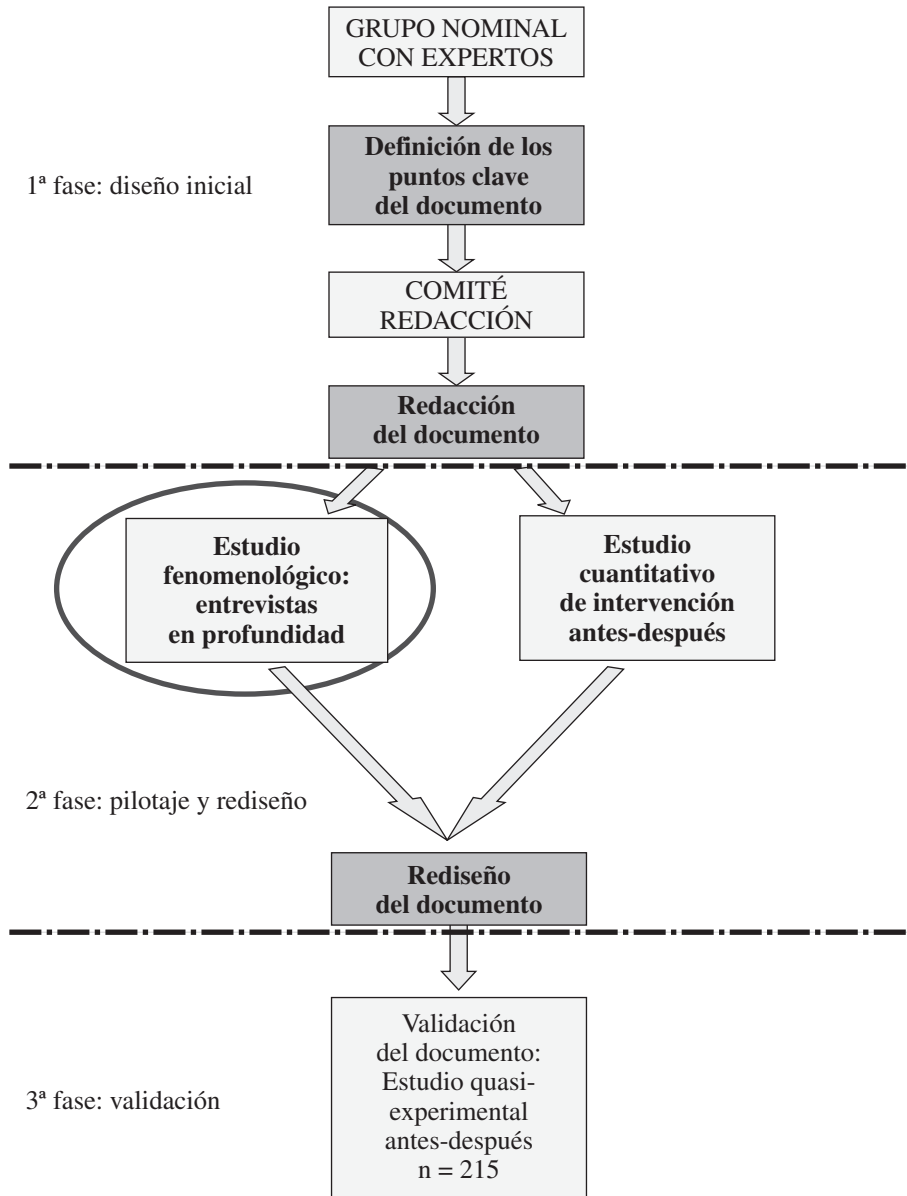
GRUPO NOMINAL CON EXPERTOS

1ª fase: diseño inicial

Definición de los puntos clave del documento

COMITÉ REDACCIÓN

Redacción del documento

Estudio fenomenológico: entrevistas en profundidad

Estudio cuantitativo de intervención antes-después

2ª fase: pilotaje y rediseño

Rediseño del documento

3ª fase: validación

Validación del documento: Estudio quasi-experimental antes-después n = 215